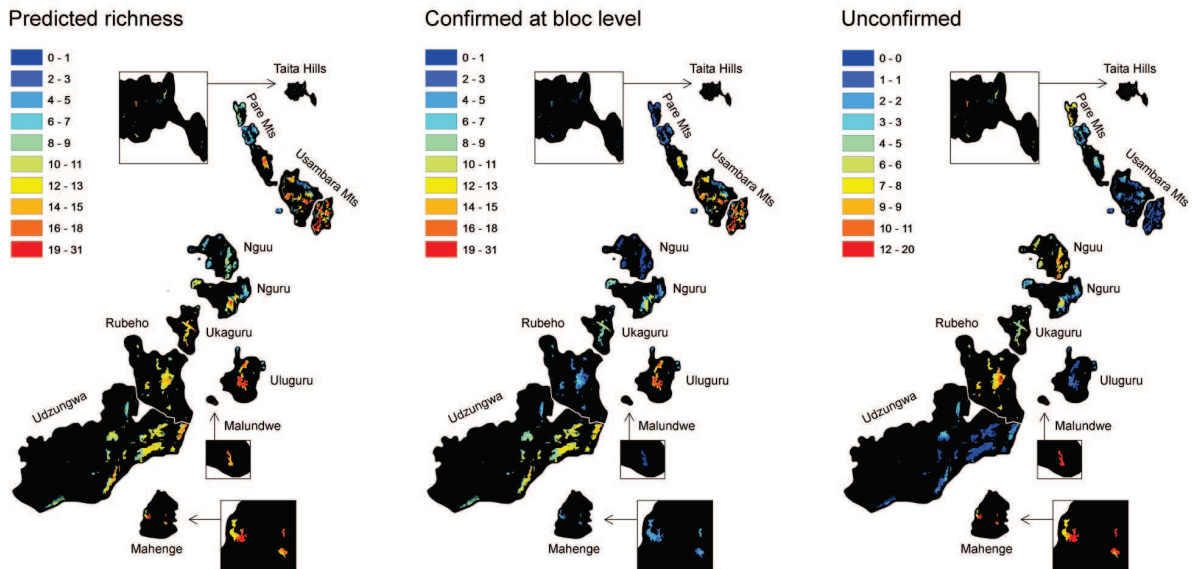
Predicted richness

0 - 1
2 - 3
4 - 5
6 - 7
8 - 9
10 - 11
12 - 13
14 - 15
16 - 18
19 - 31

Taita Hills
Pare Mts
Usambara Mts
Nguu
Nguru
Rubeho
Ukaguru
Uluguru
Udzungwa
Malundwe
Mahenge

Confirmed at bloc level

0 - 1
2 - 3
4 - 5
6 - 7
8 - 9
10 - 11
12 - 13
14 - 15
16 - 18
19 - 31

Taita Hills
Pare Mts
Usambara Mts
Nguu
Nguru
Rubeho
Ukaguru
Uluguru
Udzungwa
Malundwe
Mahenge

Unconfirmed

0 - 0
1 - 1
2 - 2
3 - 3
4 - 5
6 - 6
7 - 8
9 - 9
10 - 11
12 - 20

Taita Hills
Pare Mts
Usambara Mts
Nguu
Nguru
Rubeho
Ukaguru
Uluguru
Udzungwa
Malundwe
Mahenge